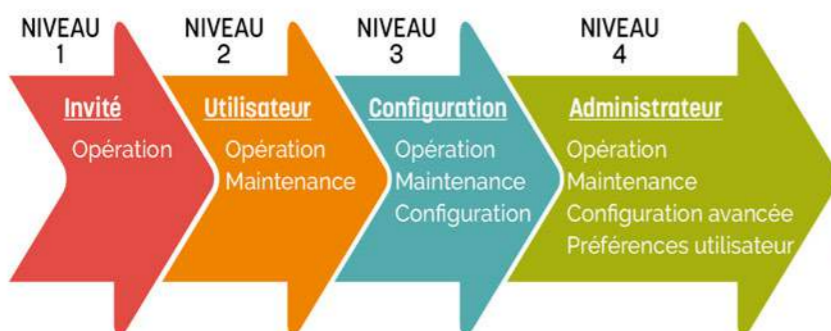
NIVEAU 1

Invité

Opération

NIVEAU 2

Utilisateur

Opération
Maintenance

NIVEAU 3

Configuration

Opération
Maintenance
Configuration

NIVEAU 4

Administrateur

Opération
Maintenance
Configuration avancée
Préférences utilisateur